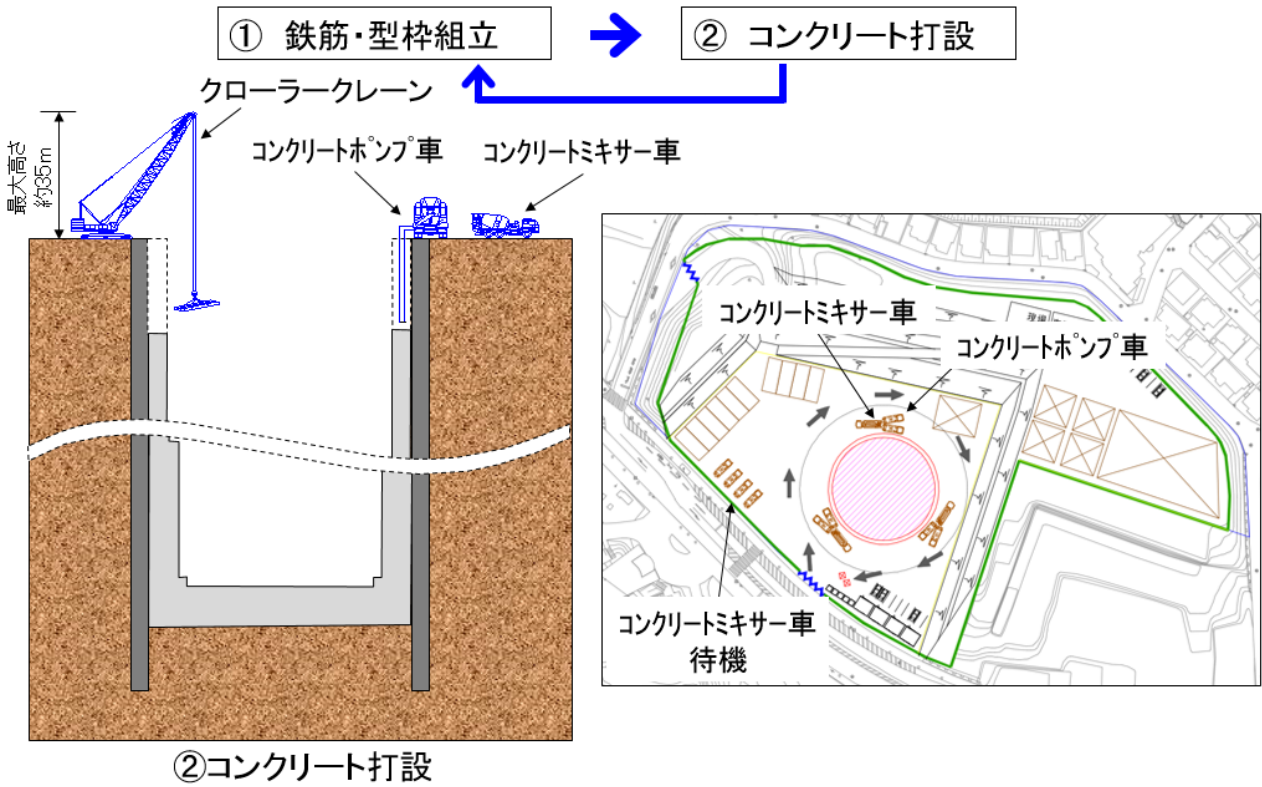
① 鉄筋・型枠組立

② コンクリート打設

クローラークレーン

最大高さ約35m

コンクリートポンプ車

コンクリートミキサー車

コンクリートミキサー車

コンクリートポンプ車

コンクリートミキサー車待機

②コンクリート打設